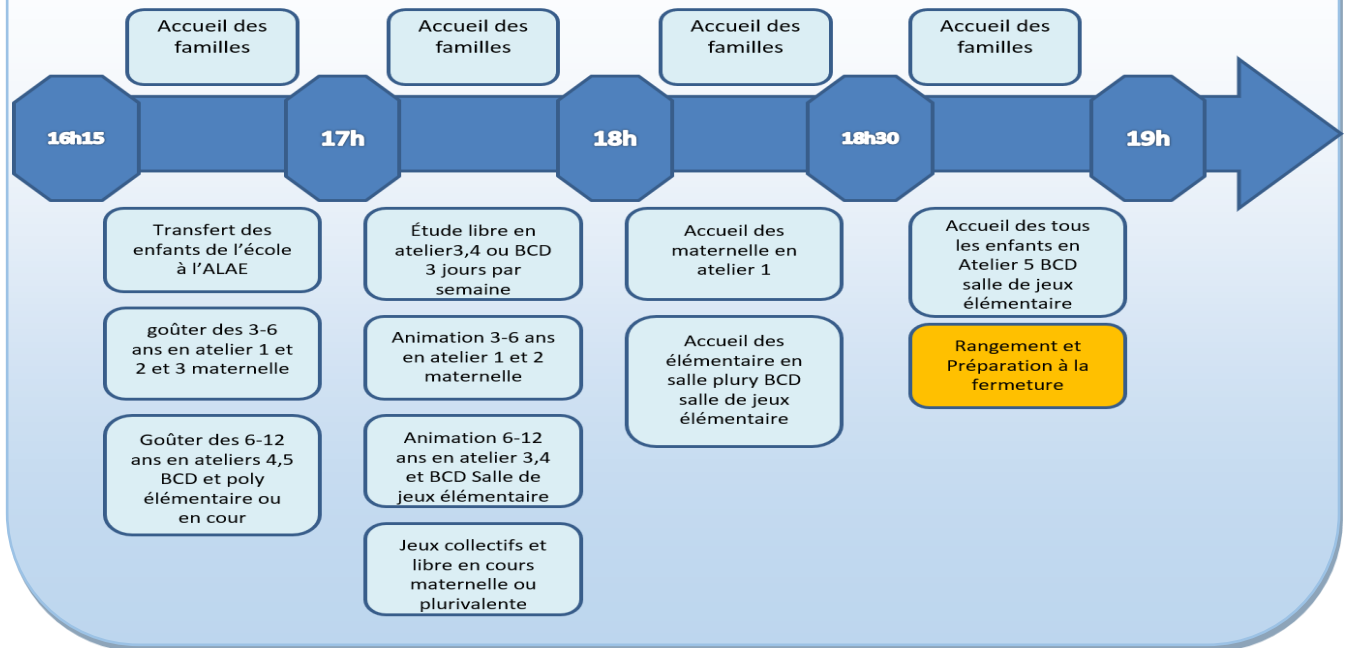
Accueil des familles

Accueil des familles

Accueil des familles

Accueil des familles

16h15

17h

18h

18h30

19h

Transfert des enfants de l'école à l'ALAE

goûter des 3-6 ans en atelier 1 et 2 et 3 maternelle

Goûter des 6-12 ans en ateliers 4,5 BCD et poly élémentaire ou en cour

Étude libre en atelier3,4 ou BCD 3 jours par semaine

Animation 3-6 ans en atelier 1 et 2 maternelle

Animation 6-12 ans en atelier 3,4 et BCD Salle de jeux élémentaire

Jeux collectifs et libre en cours maternelle ou plurivalente

Accueil des maternelle en atelier 1

Accueil des élémentaire en salle plury BCD salle de jeux élémentaire

Accueil des tous les enfants en Atelier 5 BCD salle de jeux élémentaire

Rangement et Préparation à la fermeture